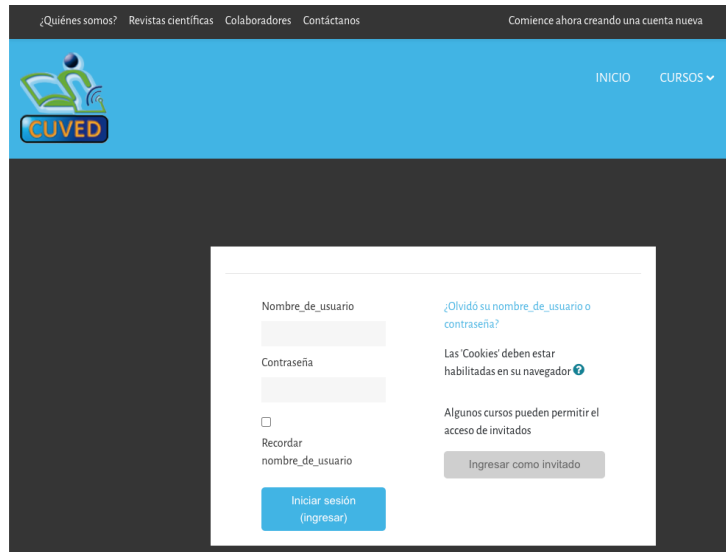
¿Quiénes somos? Revistas científicas Colaboradores Contáctanos

Comience ahora creando una cuenta nueva

CUVED

INICIO CURSOS

Nombre_de_usuario

Contraseña

Recordar nombre_de_usuario

Iniciar sesión (ingresar)

¿Olvidó su nombre_de_usuario o contraseña?

Las 'Cookies' deben estar habilitadas en su navegador

Algunos cursos pueden permitir el acceso de invitados

Ingresar como invitado